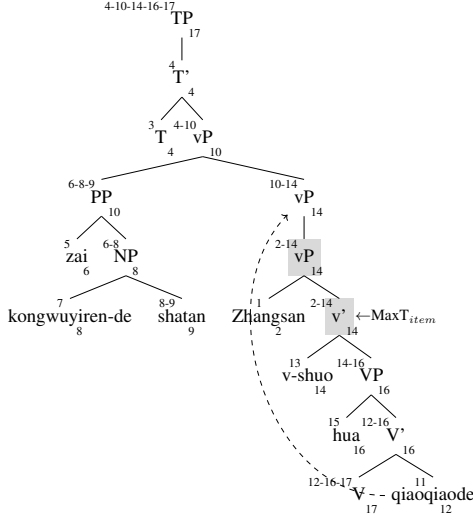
4-10-14-16-17
TP
17

4
T'
4

3
T
4

4-10
vP
10

6-8-9
PP
10

10-14
vP
14

5
zai
6

6-8
NP
8

2-14
vP
14

7
kongwuyiren-de
8

8-9
shatan
9

1
Zhangsan
2

2-14
v'
14

←MaxT$_{item}$

13
v-shuo
14

14-16
VP
16

15
hua
16

12-16
V'
16

12-16-17
V
17

11
qiaoqiaode
12